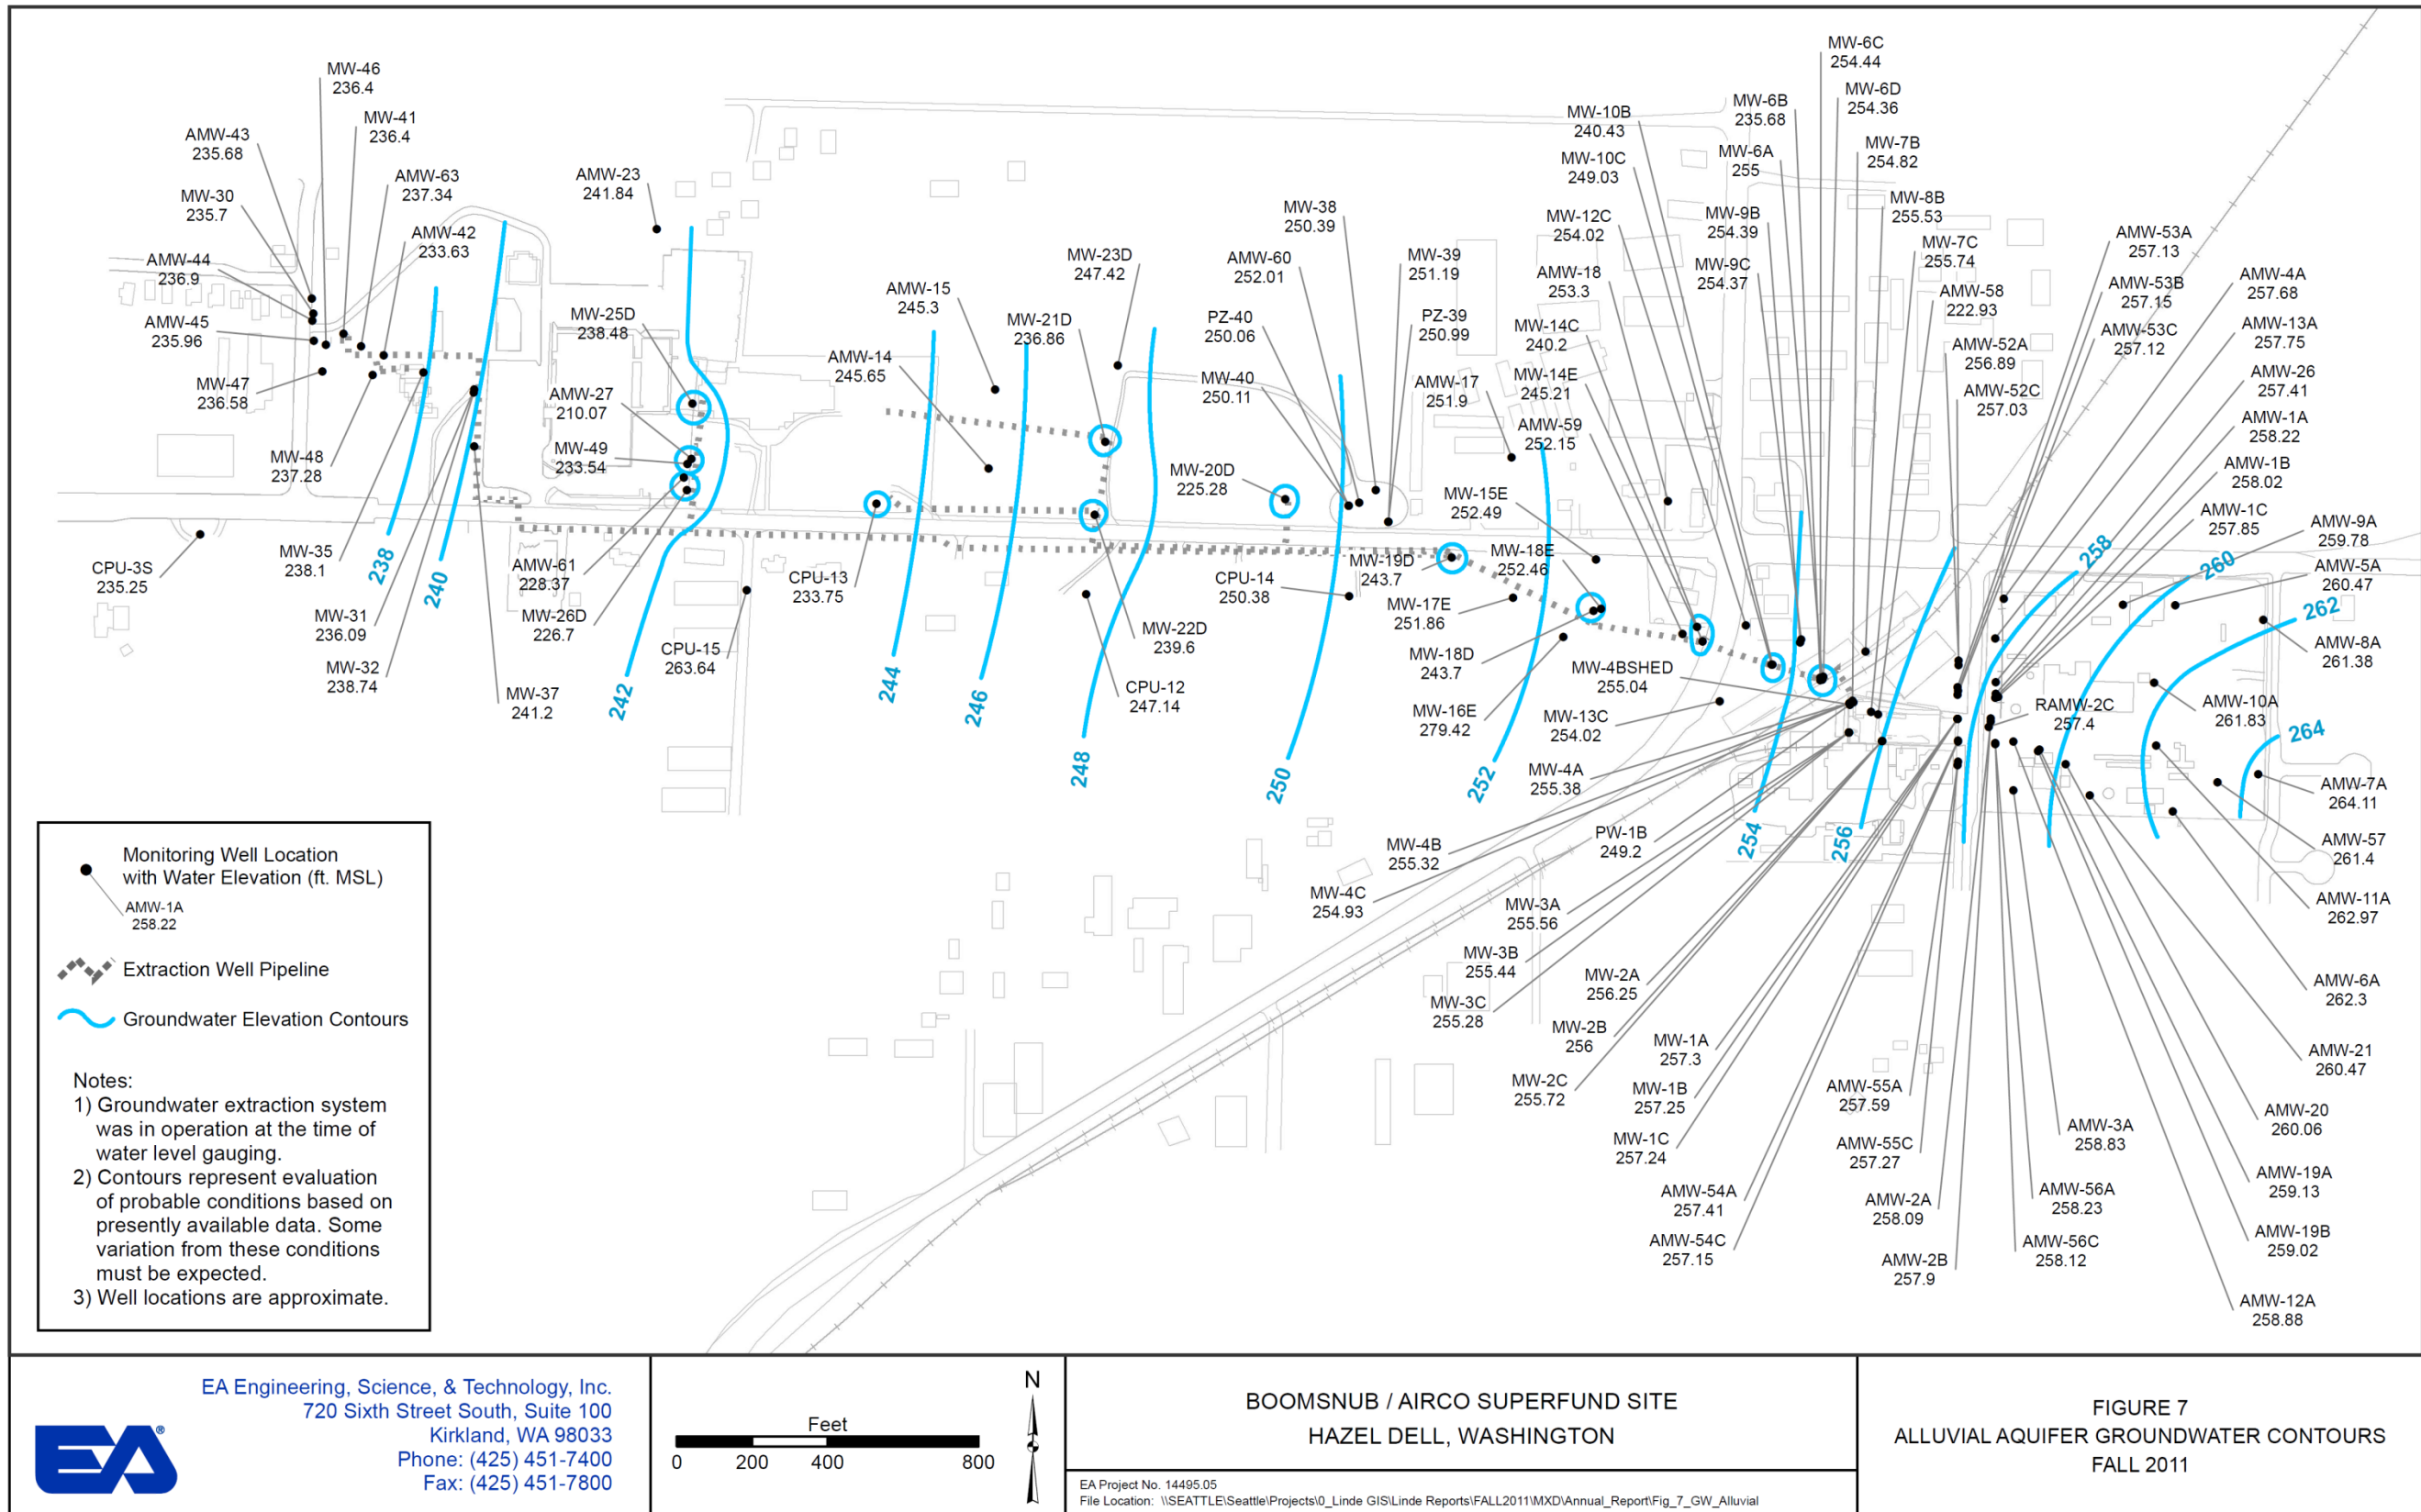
MW-46
236.4

MW-41
236.4

AMW-43
235.68

AMW-63
237.34

MW-30
235.7

AMW-42
233.63

AMW-44
236.9

AMW-45
235.96

AMW-47
236.58

MW-48
237.28

CPU-3S
235.25

MW-35
238.1

MW-31
236.09

MW-32
238.74

MW-37
241.2

AMW-23
241.84

MW-25D
238.48

AMW-27
210.07

MW-49
233.54

AMW-61
228.37

MW-26D
226.7

CPU-15
263.64

CPU-13
233.75

AMW-15
245.3

AMW-14
245.65

MW-23D
247.42

MW-21D
236.86

MW-22D
239.6

CPU-12
247.14

AMW-60
252.01

PZ-40
250.06

MW-40
250.11

MW-20D
225.28

MW-38
250.39

MW-39
251.19

PZ-39
250.99

AMW-17
251.9

CPU-14
250.38

MW-19D
243.7

MW-17E
251.86

MW-18D
243.7

MW-16E
279.42

AMW-15E
252.49

MW-18E
252.46

AMW-59
252.15

MW-14E
245.21

MW-14C
240.2

AMW-18
253.3

MW-12C
254.02

MW-10C
249.03

MW-10B
240.43

MW-6B
235.68

MW-6A
255

MW-9B
254.39

MW-9C
254.37

MW-6C
254.44

MW-6D
254.36

MW-7B
254.82

MW-8B
255.53

MW-7C
255.74

AMW-58
222.93

AMW-52A
256.89

AMW-52C
257.03

AMW-53A
257.13

AMW-53B
257.15

AMW-53C
257.12

AMW-4A
257.68

AMW-13A
257.75

AMW-26
257.41

AMW-1A
258.22

AMW-1B
258.02

AMW-1C
257.85

AMW-9A
259.78

AMW-5A
260.47

AMW-8A
261.38

AMW-10A
261.83

RAMW-2C
257.4

AMW-7A
264.11

AMW-57
261.4

AMW-11A
262.97

AMW-6A
262.3

AMW-21
260.47

AMW-20
260.06

AMW-19A
259.13

AMW-19B
259.02

AMW-12A
258.88

AMW-3A
258.83

AMW-56A
258.23

AMW-56C
258.12

AMW-2A
258.09

AMW-2B
257.9

AMW-55A
257.59

AMW-55C
257.27

AMW-54A
257.41

AMW-54C
257.15

MW-1A
257.3

MW-1B
257.25

MW-1C
257.24

MW-2A
256.25

MW-2B
256

MW-2C
255.72

MW-3A
255.56

MW-3B
255.44

MW-3C
255.28

MW-4B
255.32

MW-4C
254.93

PW-1B
249.2

MW-4A
255.38

MW-13C
254.02

MW-4BSHED
255.04

238 240 242 244 246 248 250 252 254 256 258 260 262 264

Monitoring Well Location with Water Elevation (ft. MSL)
AMW-1A
258.22

Extraction Well Pipeline

Groundwater Elevation Contours

Notes:
1) Groundwater extraction system was in operation at the time of water level gauging.
2) Contours represent evaluation of probable conditions based on presently available data. Some variation from these conditions must be expected.
3) Well locations are approximate.

EA Engineering, Science, & Technology, Inc.
720 Sixth Street South, Suite 100
Kirkland, WA 98033
Phone: (425) 451-7400
Fax: (425) 451-7800

Feet
0 200 400 800

N

BOOMSNUB / AIRCO SUPERFUND SITE
HAZEL DELL, WASHINGTON

EA Project No. 14495.05
File Location: \\SEATTLE\Seattle\Projects\0_Linde GIS\Linde Reports\FALL2011\MXD\Annual_Report\Fig_7_GW_Alluvial

FIGURE 7
ALLUVIAL AQUIFER GROUNDWATER CONTOURS
FALL 2011